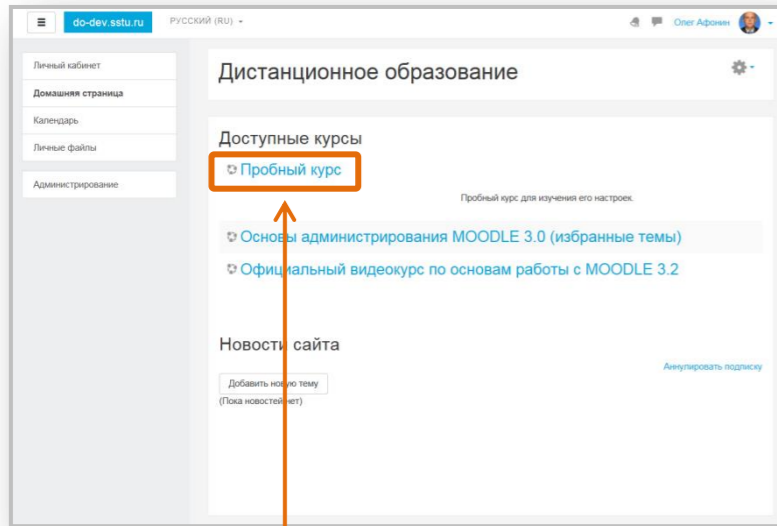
≡ do-dev.sstu.ru РУССКИЙ (RU) ▾

Олег Афонин

Личный кабинет

Домашняя страница

Календарь

Личные файлы

Администрирование

Дистанционное образование

Доступные курсы

Пробный курс

Пробный курс для изучения его настроек.

Основы администрирования MOODLE 3.0 (избранные темы)

Официальный видеокурс по основам работы с MOODLE 3.2

Новости сайта

Аннулировать подписку

Добавить новую тему

(Пока новостей нет)